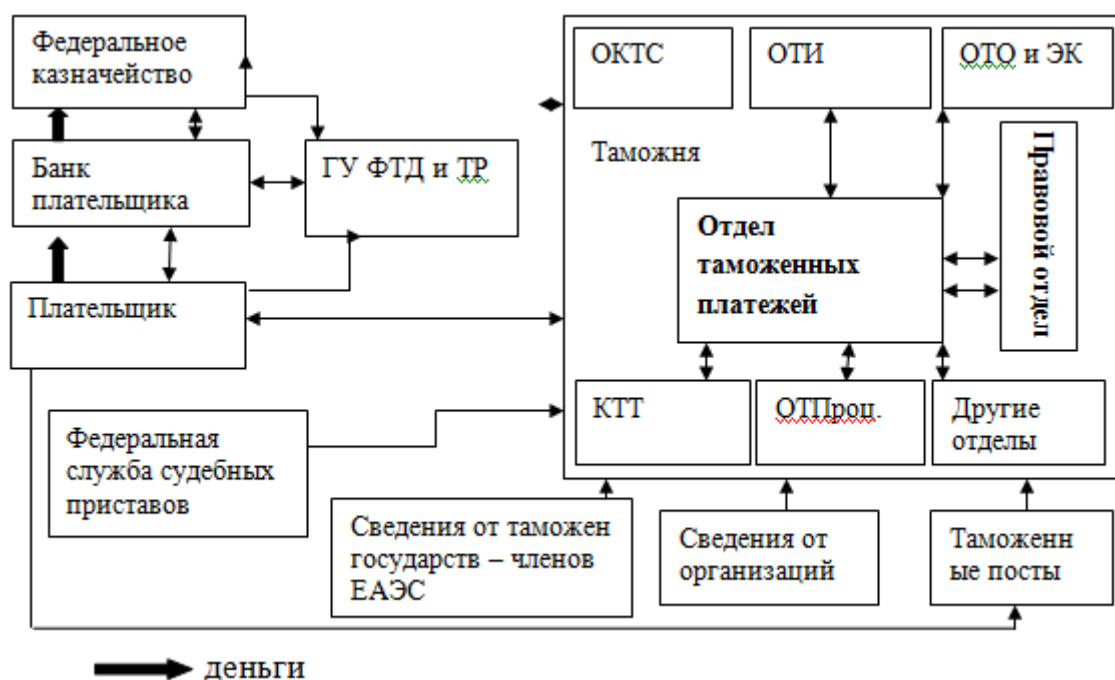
Федеральное казначейство

Банк плательщика

ГУ ФТД и ТР

Плательщик

Федеральная служба судебных приставов

ОКТС

ОТИ

ОТО и ЭК

Таможня

Правовой отдел

Отдел таможенных платежей

КТТ

ОТПроц.

Другие отделы

Сведения от таможен государств – членов ЕАЭС

Сведения от организаций

Таможенн ые посты

деньги